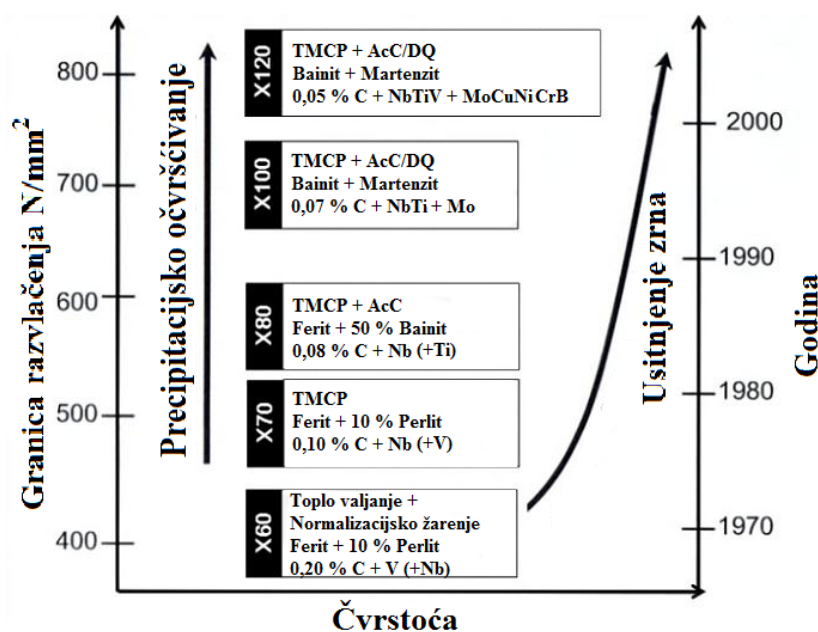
Granica razvlačenja N/mm$^2$

800
700
600
500
400

Precipitacijsko očvršćivanje

X120
TMCP + AcC/DQ
Bainit + Martenzit
0,05 % C + NbTiV + MoCuNiCrB

X100
TMCP + AcC/DQ
Bainit + Martenzit
0,07 % C + NbTi + Mo

X80
TMCP + AcC
Ferit + 50 % Bainit
0,08 % C + Nb (+Ti)

X70
TMCP
Ferit + 10 % Perlit
0,10 % C + Nb (+V)

X60
Toplo valjanje +
Normalizacijsko žarenje
Ferit + 10 % Perlit
0,20 % C + V (+Nb)

Usitnjenje zrna

2000
1990
1980
1970

Godina

Čvrstoća